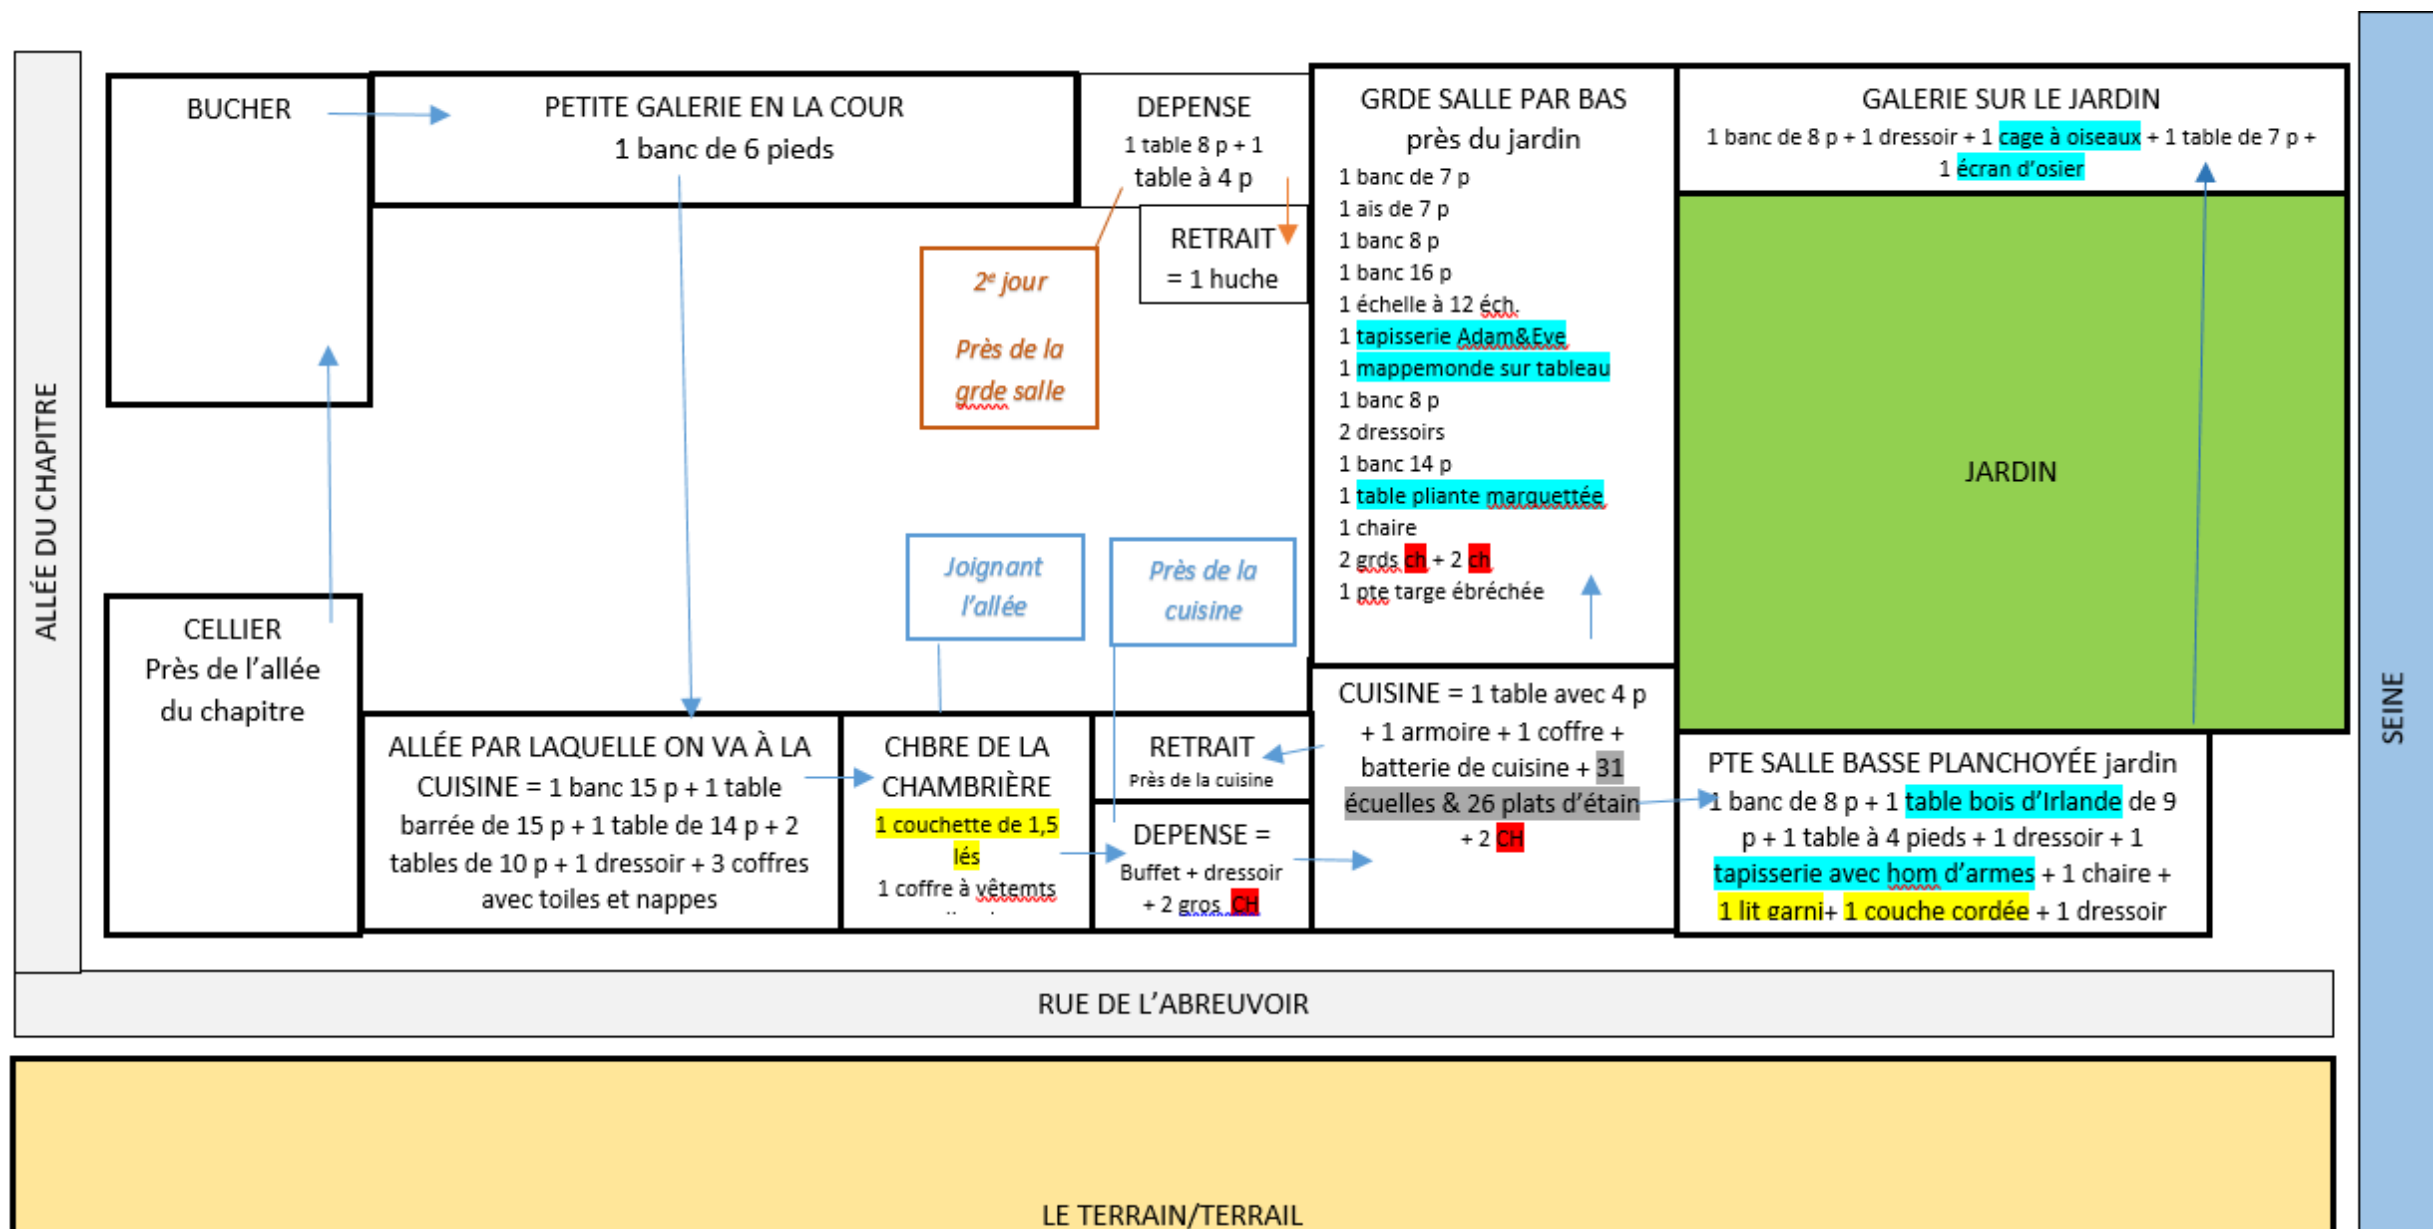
ALLÉE DU CHAPITRE

BUCHER

PETITE GALERIE EN LA COUR
1 banc de 6 pieds

DEPENSE
1 table 8 p + 1 table à 4 p

RETRAIT
= 1 huche

$2^e$ jour

Près de la grde salle

GRDE SALLE PAR BAS près du jardin
1 banc de 7 p
1 ais de 7 p
1 banc 8 p
1 banc 16 p
1 échelle à 12 éch.
1 tapisserie Adam&Eve
1 mappemonde sur tableau
1 banc 8 p
2 dressoirs
1 banc 14 p
1 table pliante marquettée
1 chaire
2 grds ch + 2 ch
1 pte targe ébréchée

GALERIE SUR LE JARDIN
1 banc de 8 p + 1 dressoir + 1 cage à oiseaux + 1 table de 7 p + 1 écran d'osier

JARDIN

Joignant l'allée

Près de la cuisine

CELLIER
Près de l'allée du chapitre

ALLÉE PAR LAQUELLE ON VA À LA CUISINE = 1 banc 15 p + 1 table barrée de 15 p + 1 table de 14 p + 2 tables de 10 p + 1 dressoir + 3 coffres avec toiles et nappes

CHBRE DE LA CHAMBRIÈRE
1 couchette de 1,5 lés
1 coffre à vêtemts

RETRAIT
Près de la cuisine

DEPENSE =
Buffet + dressoir + 2 gros CH

CUISINE = 1 table avec 4 p + 1 armoire + 1 coffre + batterie de cuisine + 31 écuelles & 26 plats d'étain + 2 CH

PTE SALLE BASSE PLANCHOYÉE jardin
1 banc de 8 p + 1 table bois d'Irlande de 9 p + 1 table à 4 pieds + 1 dressoir + 1 tapisserie avec hom d'armes + 1 chaire + 1 lit garni+ 1 couche cordée + 1 dressoir

SEINE

RUE DE L'ABREUVOIR

LE TERRAIN/TERRAIL